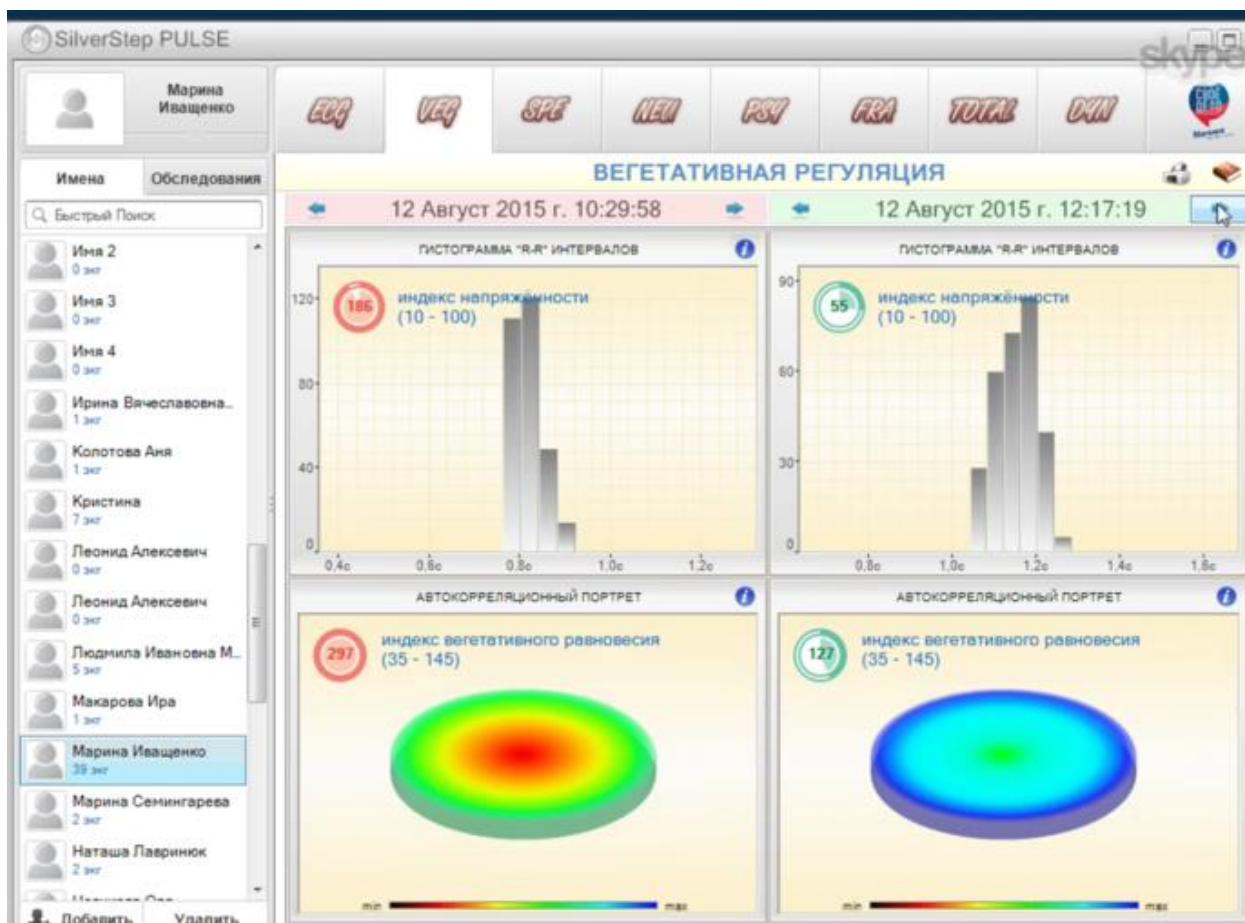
SilverStep PULSE

skype

Марина Иващенко

ECG VEG SPE NEU PSY FRA TOTAL DYN

Имена Обследования

Быстрый Поиск

Имя 2
0 экг

Имя 3
0 экг

Имя 4
0 экг

Ирина Вячеславовна...
1 экг

Колотова Аня
1 экг

Кристина
7 экг

Леонид Алексевич
0 экг

Леонид Алексевич
0 экг

Людмила Ивановна М...
5 экг

Макарова Ира
1 экг

Марина Иващенко
39 экг

Марина Семингарева
2 экг

Наташа Лавринюк
2 экг

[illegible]

Добавить Удалить

ВЕГЕТАТИВНАЯ РЕГУЛЯЦИЯ

12 Август 2015 г. 10:29:58

12 Август 2015 г. 12:17:19

ГИСТОГРАММА "R-R" ИНТЕРВАЛОВ

186 индекс напряжённости (10 - 100)

120
80
40
0
0,4с 0,6с 0,8с 1,0с 1,2с

ГИСТОГРАММА "R-R" ИНТЕРВАЛОВ

55 индекс напряжённости (10 - 100)

90
60
30
0
0,8с 1,0с 1,2с 1,4с 1,6с

АВТОКОРРЕЛЯЦИОННЫЙ ПОРТРЕТ

297 индекс вегетативного равновесия (35 - 145)

min max

АВТОКОРРЕЛЯЦИОННЫЙ ПОРТРЕТ

127 индекс вегетативного равновесия (35 - 145)

min max